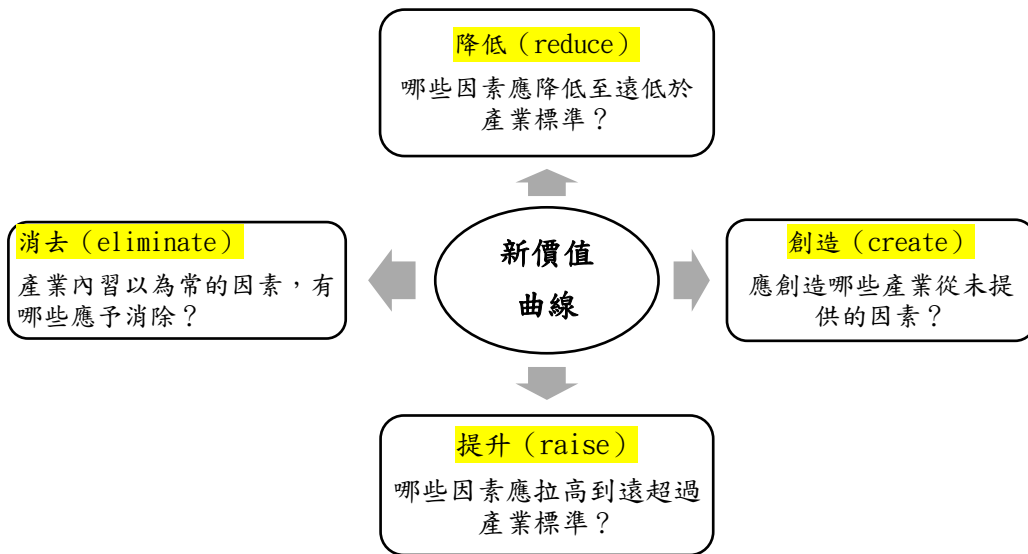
降低（reduce）

哪些因素應降低至遠低於產業標準？

消去（eliminate）

產業內習以為常的因素，有哪些應予消除？

新價值曲線

創造（create）

應創造哪些產業從未提供的因素？

提升（raise）

哪些因素應拉高到遠超過產業標準？